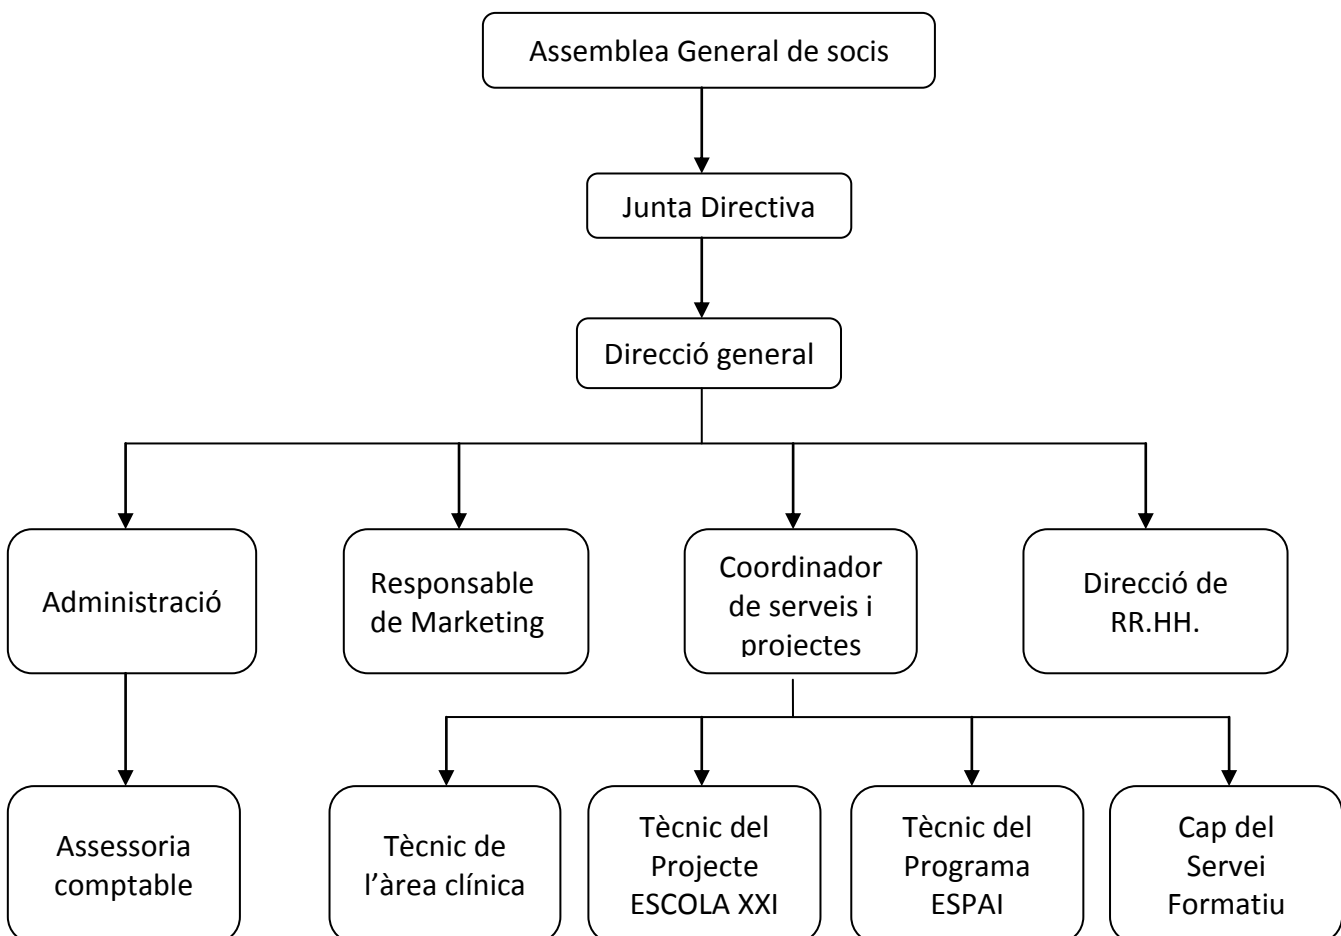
Assemblea General de socis

Junta Directiva

Direcció general

Administració

Responsable de Marketing

Coordinador de serveis i projectes

Direcció de RR.HH.

Assessoria comptable

Tècnic de l'àrea clínica

Tècnic del Projecte ESCOLA XXI

Tècnic del Programa ESPAI

Cap del Servei Formatiu